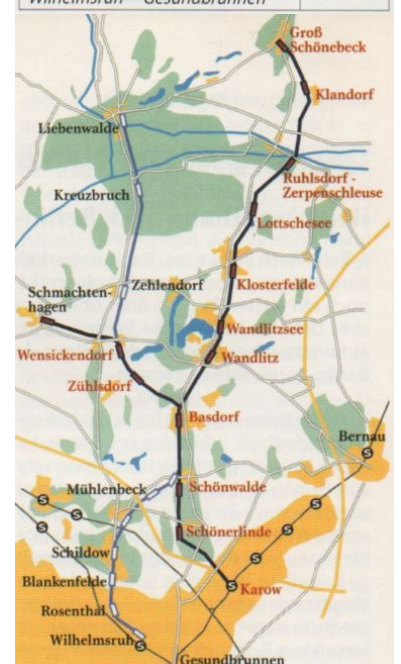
Wilhelmsruh – Gesundbrunnen

Groß Schönebeck
Klandorf
Liebenwalde
Ruhlsdorf - Zerpenschleuse
Kreuzbruch
Lottschesee
Zehlendorf
Klosterfelde
Schmachtenhagen
Wandlitzsee
Wensickendorf
Wandlitz
Zühlsdorf
Basdorf
Bernau
Mühlenbeck
Schönwalde
Schönerlinde
Schildow
Blankenfelde
Karow
Rosenthal
Wilhelmsruh
Gesundbrunnen